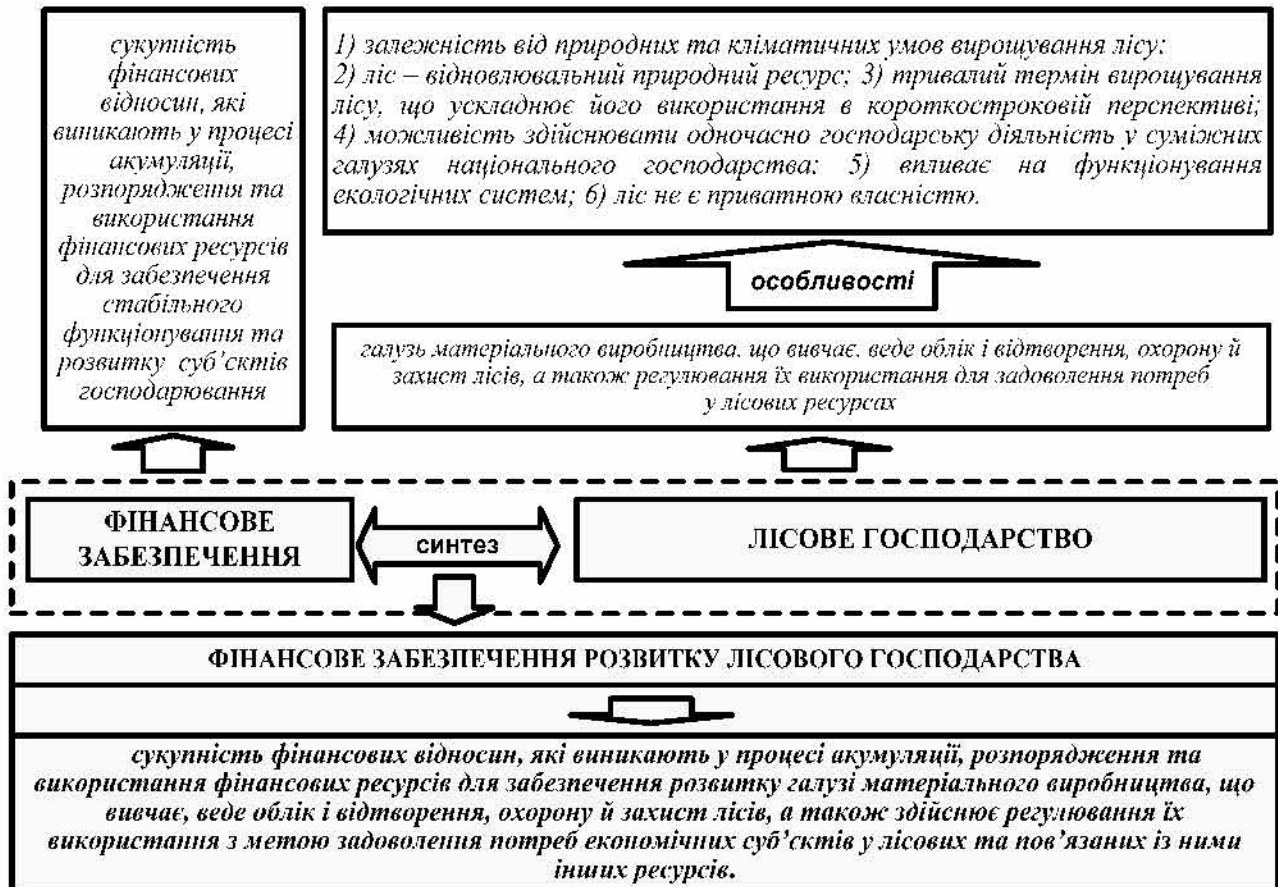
сукупність фінансових відносин, які виникають у процесі акумуляції, розпоряджетя та використання фінансових ресурсів для забезпечення стабільного функціонування та розвитку суб'єктів господарювання

1) залежність від природних та кліматичних умов вирощування лісу;
2) ліс – відновлювальний природний ресурс; 3) тривалий термін вирощування лісу, що ускладнює його використання в короткостроковій перспективі; 4) можливість здійснювати одночасно господарську діяльність у суміжних галузях національного господарства; 5) впливає на функціонування екологічних систем; 6) ліс не є приватною власністю.

особливості

галузь матеріального виробництва, що вивчає, веде облік і відтворення, охорону й захист лісів, а також регулювання їх використання для задоволення потреб у лісових ресурсах

ФІНАНСОВЕ ЗАБЕЗПЕЧЕННЯ

синтез

ЛІСОВЕ ГОСПОДАРСТВО

ФІНАНСОВЕ ЗАБЕЗПЕЧЕННЯ РОЗВИТКУ ЛІСОВОГО ГОСПОДАРСТВА

сукупність фінансових відносин, які виникають у процесі акумуляції, розпорядження та використання фінансових ресурсів для забезпечення розвитку галузі матеріального виробництва, що вивчає, веде облік і відтворення, охорону й захист лісів, а також здійснює регулювання їх використання з метою задоволення потреб економічних суб'єктів у лісових та пов'язаних із ними інших ресурсів.